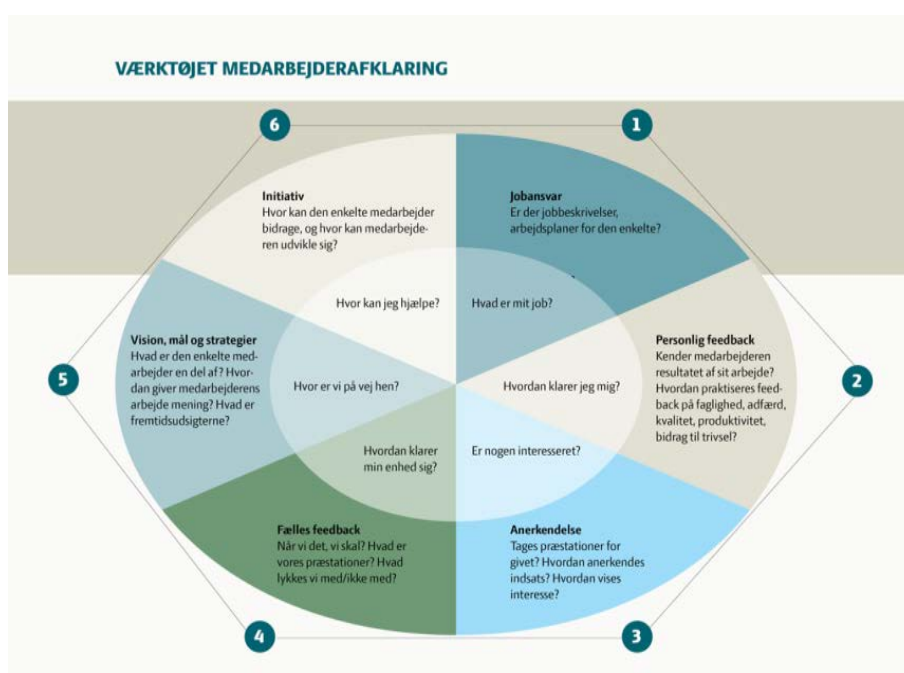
VÆRKTØJET MEDARBEJDERAFKLARING

6

1

Initiativ
Hvor kan den enkelte medarbejder bidrage, og hvor kan medarbejderen udvikle sig?

Jobansvar
Er der jobbeskrivelser, arbejdsplaner for den enkelte?

Hvor kan jeg hjælpe?

Hvad er mit job?

Personlig feedback
Kender medarbejderen resultatet af sit arbejde? Hvordan praktiseres feedback på faglighed, adfærd, kvalitet, produktivitet, bidrag til trivsel?

5

Vision, mål og strategier
Hvad er den enkelte medarbejder en del af? Hvordan giver medarbejderens arbejde mening? Hvad er fremtidsudsigterne?

Hvor er vi på vej hen?

Hvordan klarer jeg mig?

2

Hvordan klarer min enhed sig?

Er nogen interesseret?

Fælles feedback
Når vi det, vi skal? Hvad er vores præstationer? Hvad lykkes vi med/ikke med?

Anerkendelse
Tages præstationer for givet? Hvordan anerkendes indsats? Hvordan vises interesse?

4

3